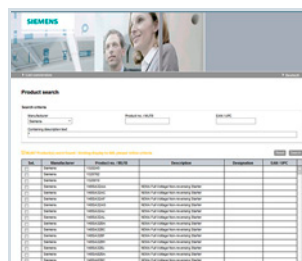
SIEMENS

Product search

Search criteria

Manufacturer

Siemens

Product no. / MLFB

EAN / UPC

Containing description text

| Sel. | Manufacturer | Product no. / MLFB | Description | Designation | EAN / UPC |
|---|---|---|---|---|---|
| | Siemens | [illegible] | | | |
| | Siemens | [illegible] | | | |
| | Siemens | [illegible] | | | |
| | Siemens | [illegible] | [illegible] | | |
| | Siemens | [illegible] | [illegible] | | |
| | Siemens | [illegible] | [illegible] | | |
| | Siemens | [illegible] | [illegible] | | |
| | Siemens | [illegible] | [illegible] | | |
| | Siemens | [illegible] | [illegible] | | |
| | Siemens | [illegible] | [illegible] | | |
| | Siemens | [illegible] | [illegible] | | |
| | Siemens | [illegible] | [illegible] | | |
| | Siemens | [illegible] | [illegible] | | |
| | Siemens | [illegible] | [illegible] | | |
| | Siemens | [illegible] | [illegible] | | |
| | Siemens | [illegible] | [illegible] | | |
| | Siemens | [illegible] | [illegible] | | |